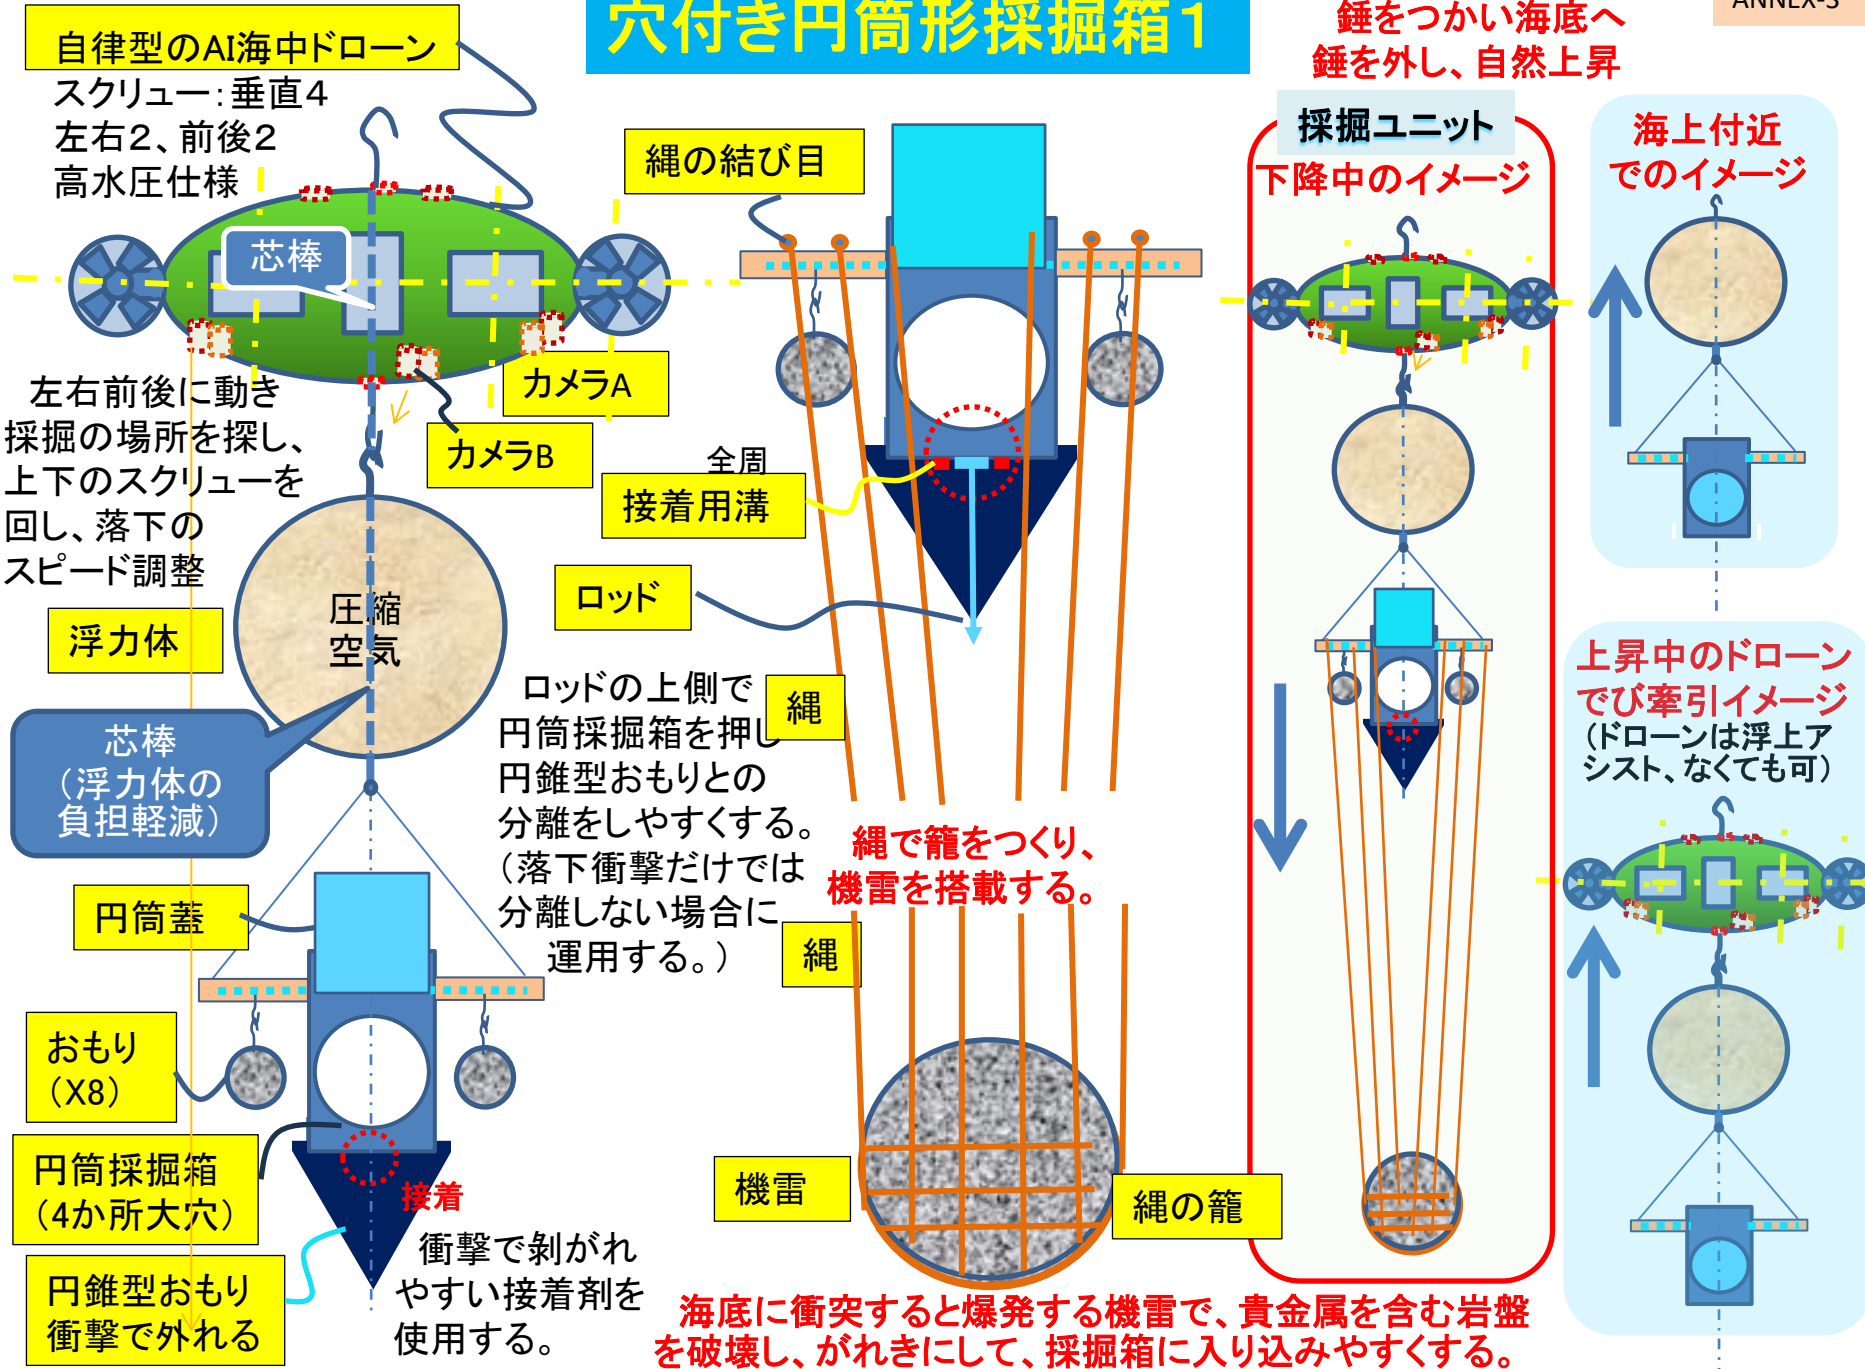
穴付き円筒形採掘箱1

ANNEX-5

錘をつかい海底へ
錘を外し、自然上昇

自律型のAI海中ドローン
スクリュー：垂直4
左右2、前後2
高水圧仕様

芯棒

カメラA

カメラB

左右前後に動き
採掘の場所を探し、
上下のスクリューを
回し、落下の
スピード調整

浮力体

圧縮
空気

芯棒
（浮力体の
負担軽減）

円筒蓋

おもり
（X8）

円筒採掘箱
（4か所大穴）

円錐型おもり
衝撃で外れる

接着

衝撃で剥がれ
やすい接着剤を
使用する。

縄の結び目

全周
接着用溝

ロッド

ロッドの上側で
円筒採掘箱を押し
円錐型おもりとの
分離をしやすくする。
（落下衝撃だけでは
分離しない場合に
運用する。）

縄

縄で籠をつくり、
機雷を搭載する。

縄

機雷

縄の籠

採掘ユニット
下降中のイメージ

海上付近
でのイメージ

上昇中のドローン
でび牽引イメージ
（ドローンは浮上アシスト、なくても可）

海底に衝突すると爆発する機雷で、貴金属を含む岩盤を破壊し、がれきにして、採掘箱に入り込みやすくする。